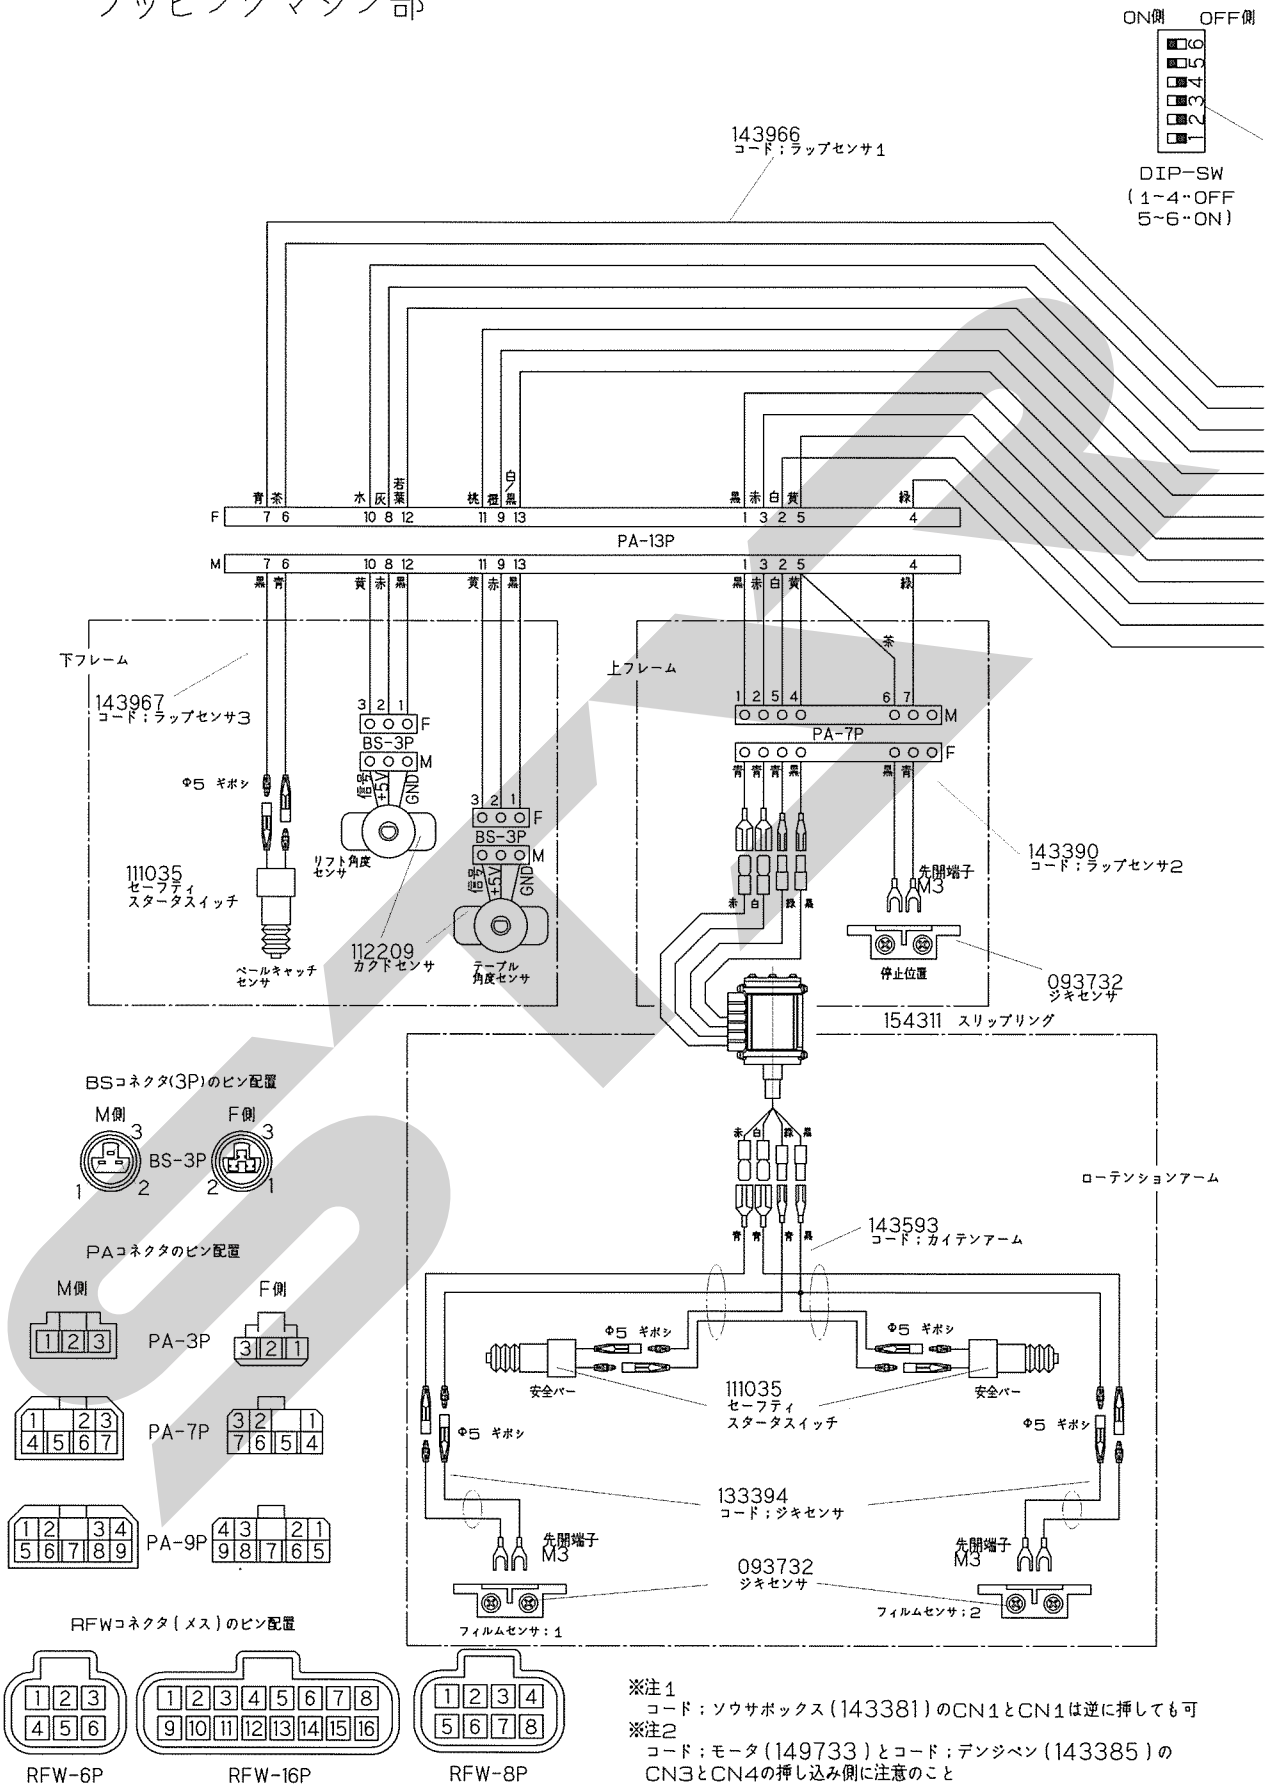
ラッピングマシン部

ON側 OFF側
1 2 3 4 5 6
DIP-SW
(1~4‥OFF
5~6‥ON)

143966
コード;ラップセンサ1

青 茶 水 灰 若葉 桃 橙 白/黒 黒 赤 白 黄 緑
F 7 6 10 8 12 11 9 13 1 3 2 5 4
PA-13P
M 7 6 10 8 12 11 9 13 1 3 2 5 4
黒 青 黄 赤 黒 黄 赤 黒 黒 赤 白 黄 緑

下フレーム
143967
コード;ラップセンサ3
3 2 1
F
BS-3P
M
信号 +5V GND
Φ5 ギボシ
リフト角度センサ
111035
セーフティスタータスイッチ
3 2 1
F
BS-3P
M
信号 +5V GND
112209
カクドセンサ
ベールキャッチセンサ
テーブル角度センサ

上フレーム
茶
1 2 5 4 6 7
M
PA-7P
F
青 青 青 黒 黒 青
143390
コード;ラップセンサ2
赤 白 緑 黒
先開端子
M3
停止位置
093732
ジキセンサ
154311 スリップリング

BSコネクタ(3P)のピン配置
M側 F側
3 3
BS-3P
1 2 2 1

PAコネクタのピン配置
M側 F側
1 2 3 PA-3P 3 2 1
1 2 3 4 5 6 7 PA-7P 3 2 1 7 6 5 4
1 2 3 4 5 6 7 8 9 PA-9P 4 3 2 1 9 8 7 6 5

赤 白 緑 黒
ローテンションアーム
青 青 青 黒
143593
コード;カイテンアーム
Φ5 ギボシ
Φ5 ギボシ
安全バー
111035
セーフティスタータスイッチ
安全バー
Φ5 ギボシ
Φ5 ギボシ
133394
コード;ジキセンサ
先開端子
M3
先開端子
M3
093732
ジキセンサ
フィルムセンサ;1
フィルムセンサ;2

RFWコネクタ(メス)のピン配置
1 2 3 4 5 6
RFW-6P
1 2 3 4 5 6 7 8 9 10 11 12 13 14 15 16
RFW-16P
1 2 3 4 5 6 7 8
RFW-8P

※注1
コード;ソウサボックス(143381)のCN1とCN1は逆に挿しても可
※注2
コード;モータ(149733)とコード;デンジベン(143385)のCN3とCN4の挿し込み側に注意のこと